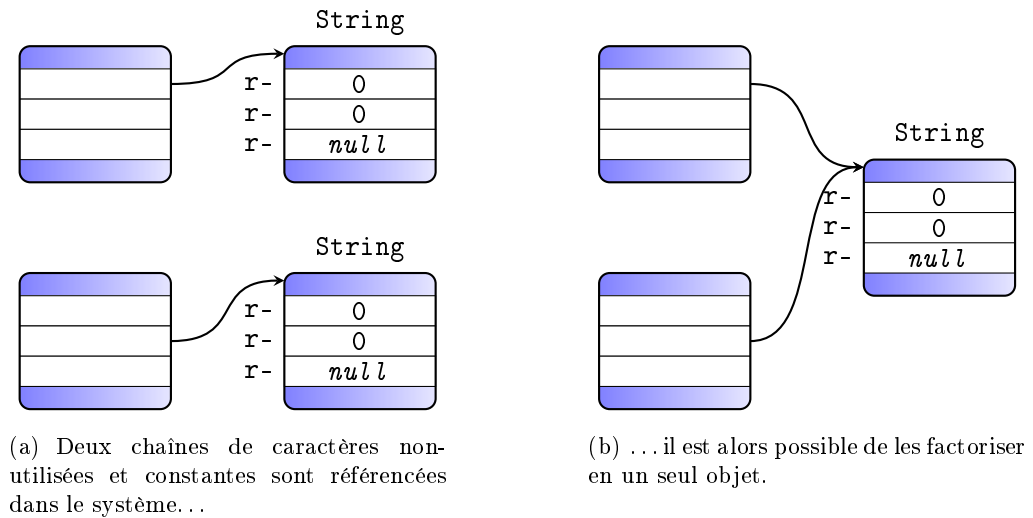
String

r-
r-
r-

0
0
*null*

String

r-
r-
r-

0
0
*null*

(a) Deux chaînes de caractères non-utilisées et constantes sont référencées dans le système…

String

r-
r-
r-

0
0
*null*

(b) … il est alors possible de les factoriser en un seul objet.